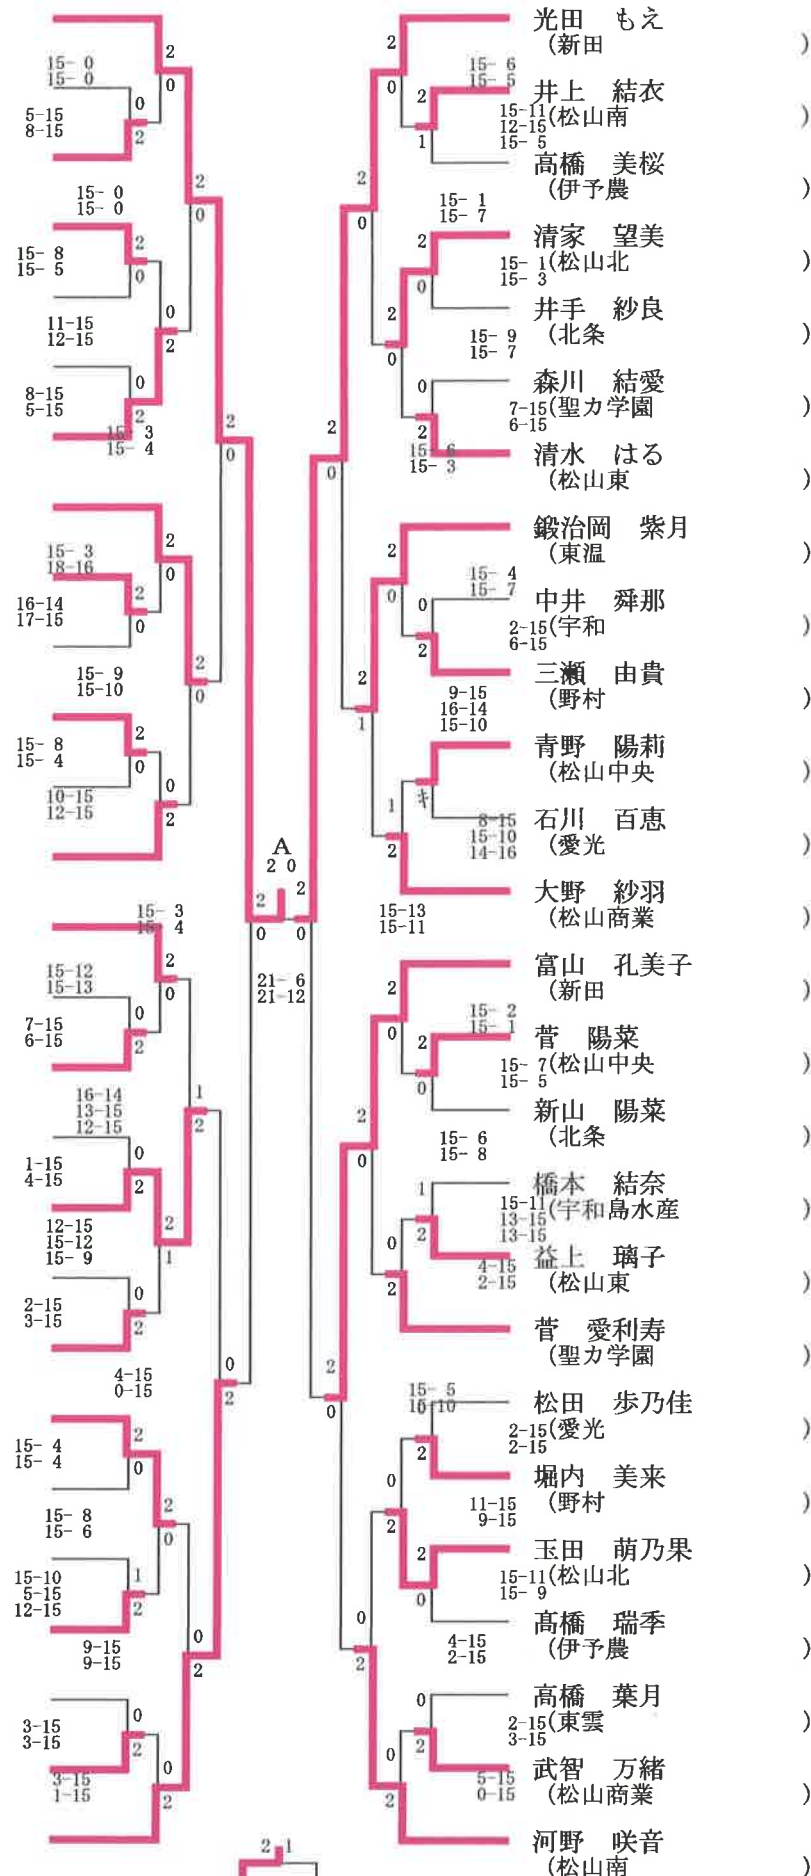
光田　もえ
（新田　）
井上　結衣
（松山南　）
高橋　美桜
（伊予農　）
清家　望美
（松山北　）
井手　紗良
（北条　）
森川　結愛
（聖カ学園　）
清水　はる
（松山東　）
鍛治岡　紫月
（東温　）
中井　舜那
（宇和　）
三瀬　由貴
（野村　）
青野　陽莉
（松山中央　）
石川　百恵
（愛光　）
大野　紗羽
（松山商業　）
富山　孔美子
（新田　）
菅　陽菜
（松山中央　）
新山　陽菜
（北条　）
橋本　結奈
（宇和島水産　）
益上　璃子
（松山東　）
菅　愛利寿
（聖カ学園　）
松田　歩乃佳
（愛光　）
堀内　美来
（野村　）
玉田　萌乃果
（松山北　）
髙橋　瑞季
（伊予農　）
高橋　葉月
（東雲　）
武智　万緒
（松山商業　）
河野　咲音
（松山南　）

A
2 0
2 2
0 0
21- 6
21-12

15- 0
15- 0
5-15
8-15
2 0
0 2
2 0
15- 0
15- 0
15- 8
15- 5
2 0
0 2
11-15
12-15
8-15
5-15
0 2
15- 3
15- 4
2 0
15- 3
18-16
16-14
17-15
2 0
2 0
15- 9
15-10
2 0
15- 8
15- 4
2 0
10-15
12-15
0 2
15- 3
15- 4
2 0
15-12
15-13
7-15
6-15
0 2
1 2
16-14
13-15
12-15
0 2
1-15
4-15
2 1
12-15
15-12
15- 9
2-15
3-15
0 2
0 2
4-15
0-15
2 0
15- 4
15- 4
2 0
15- 8
15- 6
15-10
5-15
12-15
1 2
9-15
9-15
0 2
3-15
3-15
0 2
3-15
1-15
0 2
2 1

2 0
15- 6
15- 5
2 1
15-11
12-15
15- 5
2 0
15- 1
15- 7
2 0
15- 1
15- 3
2 0
15- 9
15- 7
0 2
7-15
6-15
15- 6
15- 3
2 0
2 0
15- 4
15- 7
0 2
2-15
6-15
2 1
9-15
16-14
15-10
キ
1 2
8-15
15-10
14-16
15-13
15-11
2 0
15- 2
15- 1
2 0
15- 7
15- 5
2 0
15- 6
15- 8
1 2
15-11
13-15
13-15
0 2
4-15
2-15
2 0
15- 5
16-10
0 2
2-15
2-15
0 2
11-15
9-15
2 0
15-11
15- 9
0 2
4-15
2-15
0 2
2-15
3-15
0 2
5-15
0-15